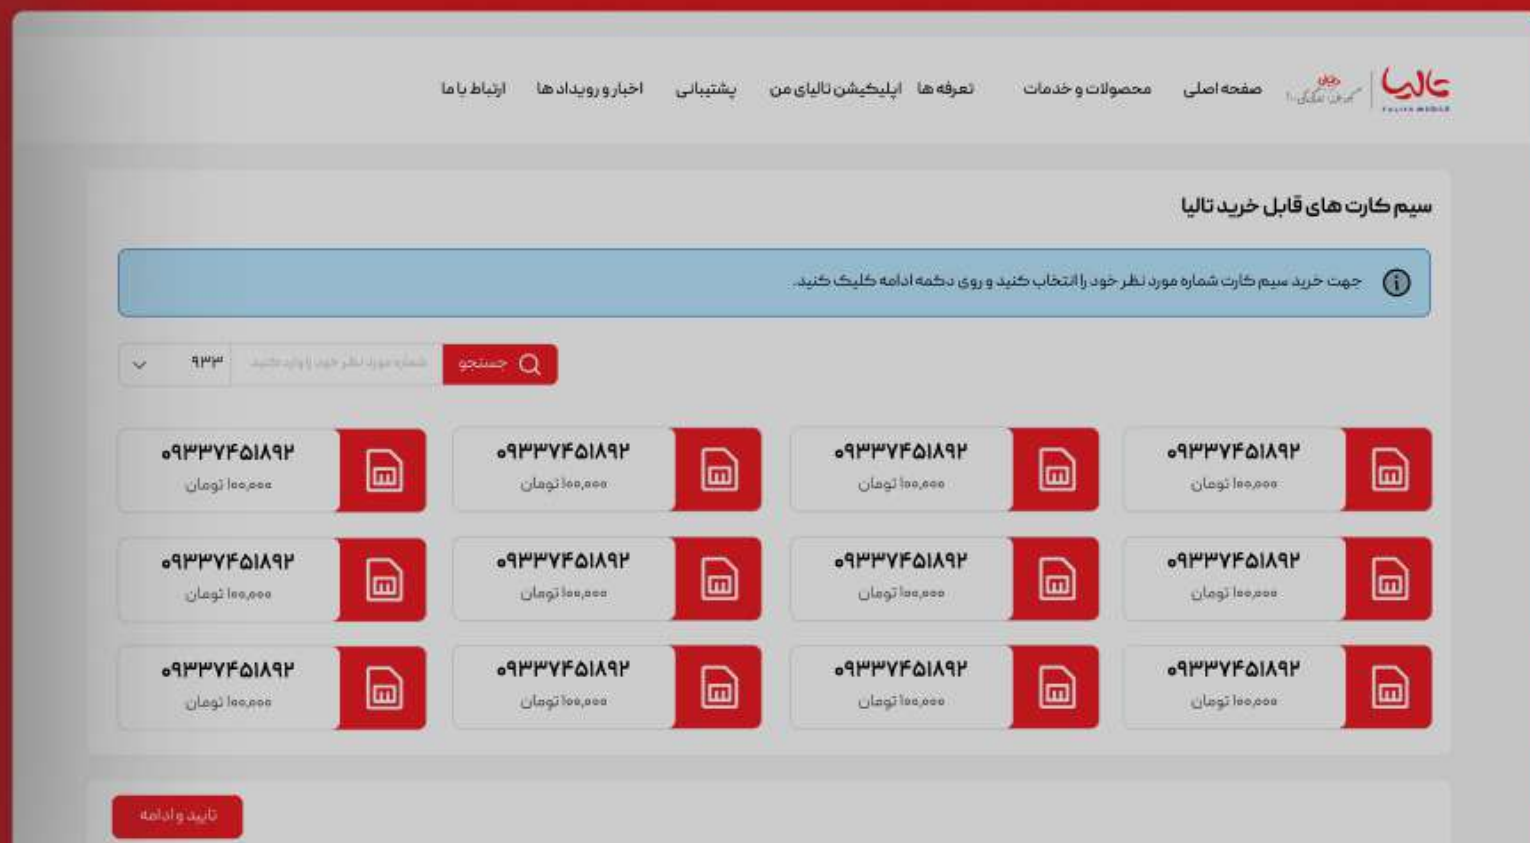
تالیا
TALIYA MOBILE
صفحه اصلی
محصولات و خدمات
تعرفه ها
اپلیکیشن تالیای من
پشتیبانی
اخبار و رویداد ها
ارتباط با ما

سیم کارت های قابل خرید تالیا

جهت خرید سیم کارت شماره مورد نظر خود را انتخاب کنید و روی دکمه ادامه کلیک کنید.

۹۳۳
شماره مورد نظر خود را وارد کنید
جستجو

۰۹۳۳۷۴۵۱۸۹۲
۱۰۰,۰۰۰ تومان
۰۹۳۳۷۴۵۱۸۹۲
۱۰۰,۰۰۰ تومان
۰۹۳۳۷۴۵۱۸۹۲
۱۰۰,۰۰۰ تومان
۰۹۳۳۷۴۵۱۸۹۲
۱۰۰,۰۰۰ تومان
۰۹۳۳۷۴۵۱۸۹۲
۱۰۰,۰۰۰ تومان
۰۹۳۳۷۴۵۱۸۹۲
۱۰۰,۰۰۰ تومان
۰۹۳۳۷۴۵۱۸۹۲
۱۰۰,۰۰۰ تومان
۰۹۳۳۷۴۵۱۸۹۲
۱۰۰,۰۰۰ تومان
۰۹۳۳۷۴۵۱۸۹۲
۱۰۰,۰۰۰ تومان
۰۹۳۳۷۴۵۱۸۹۲
۱۰۰,۰۰۰ تومان
۰۹۳۳۷۴۵۱۸۹۲
۱۰۰,۰۰۰ تومان
۰۹۳۳۷۴۵۱۸۹۲
۱۰۰,۰۰۰ تومان

تایید و ادامه